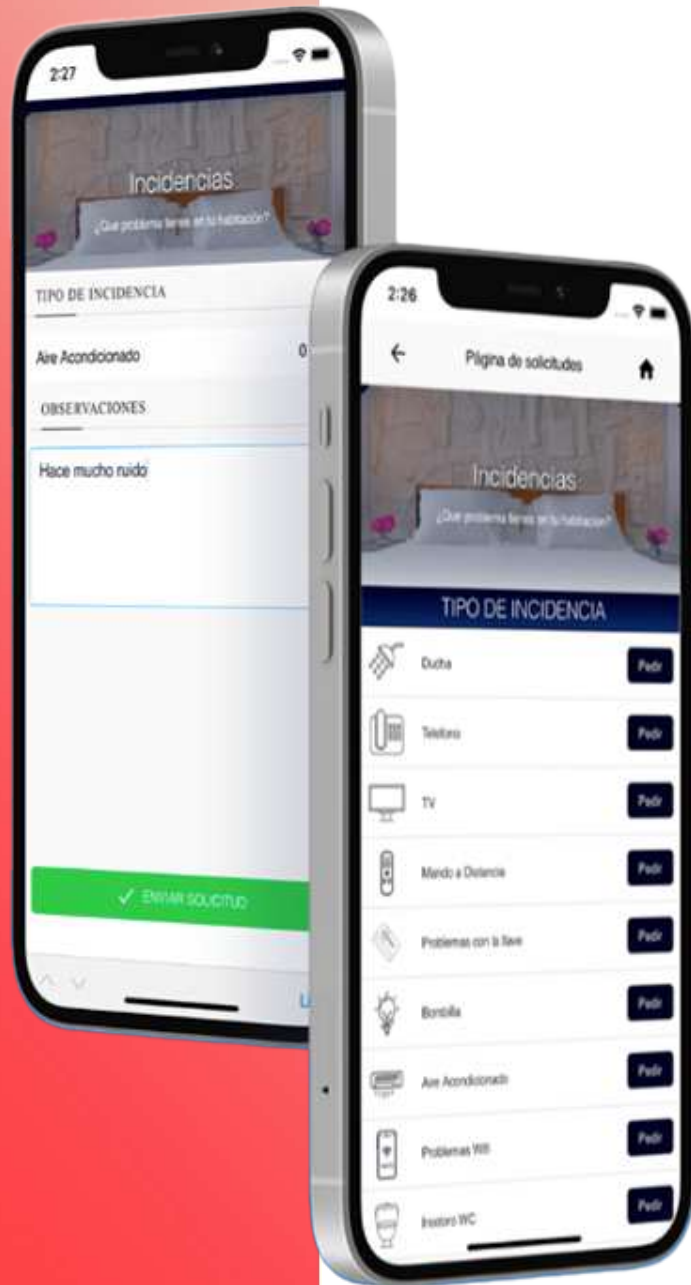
2:27

Incidencias

¿Que problema tienes en tu habitación?

TIPO DE INCIDENCIA

Aire Acondicionado

OBSERVACIONES

Hace mucho ruido

✓ ENVIAR SOLICITUD

2:26

Página de solicitudes

Incidencias

¿Que problema tienes en tu habitación?

TIPO DE INCIDENCIA

Ducha
Pedir

Teléfono
Pedir

TV
Pedir

Mando a Distancia
Pedir

Problemas con la llave
Pedir

Bombilla
Pedir

Aire Acondicionado
Pedir

Problemas Wifi
Pedir

Inodoro WC
Pedir